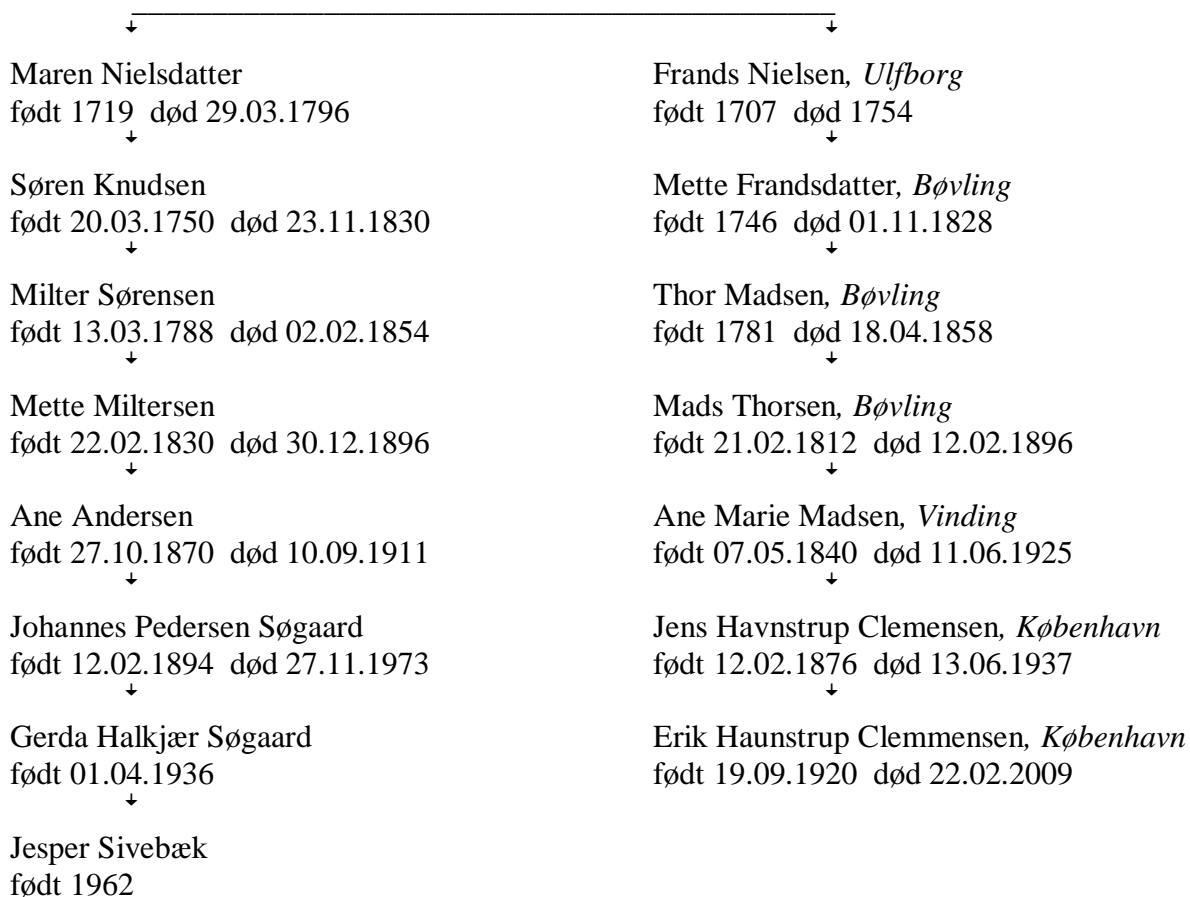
Maren Nielsdatter
født 1719 død 29.03.1796

Søren Knudsen
født 20.03.1750 død 23.11.1830

Milter Sørensen
født 13.03.1788 død 02.02.1854

Mette Miltersen
født 22.02.1830 død 30.12.1896

Ane Andersen
født 27.10.1870 død 10.09.1911

Johannes Pedersen Søgaard
født 12.02.1894 død 27.11.1973

Gerda Halkjær Søgaard
født 01.04.1936

Jesper Sivebæk
født 1962

Frands Nielsen, *Ulfborg*
født 1707 død 1754

Mette Frandsdatter, *Bøvling*
født 1746 død 01.11.1828

Thor Madsen, *Bøvling*
født 1781 død 18.04.1858

Mads Thorsen, *Bøvling*
født 21.02.1812 død 12.02.1896

Ane Marie Madsen, *Vinding*
født 07.05.1840 død 11.06.1925

Jens Havnstrup Clemensen, *København*
født 12.02.1876 død 13.06.1937

Erik Haunstrup Clemmensen, *København*
født 19.09.1920 død 22.02.2009